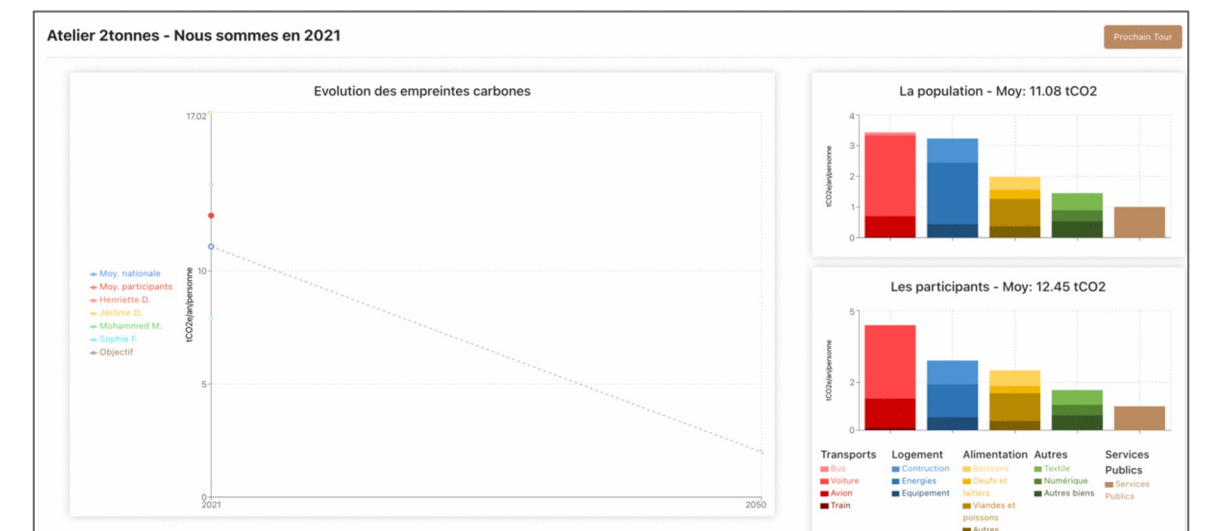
Atelier 2tonnes - Nous sommes en 2021

Prochain Tour

Evolution des empreintes carbones

17.02

10

5

0

2021

2050

tCO2e/an/personne

Moy. nationale
Moy. participants
Henriette D.
Jérôme D.
Mohammed M.
Sophie F.
Objectif

La population - Moy: 11.08 tCO2

4
3
2
1
0

tCO2e/an/personne

Les participants - Moy: 12.45 tCO2

5

2

0

tCO2e/an/personne

Transports
Bus
Voiture
Avion
Train

Logement
Contruction
Energies
Equipement

Alimentation
Boissons
Oeufs et laitiers
Viandes et poissons
Autres

Autres
Textile
Numérique
Autres biens

Services Publics
Services Publics